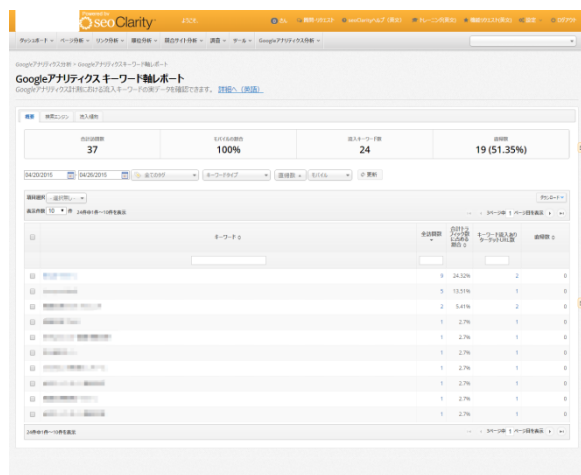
Powered by seoClarity ようこそ

ダッシュボード ページ分析 リンク分析 順位分析 競合サイト分析 調査 ツール Googleアナリティクス分析

Googleアナリティクス分析 > Googleアナリティクスキーワード軸レポート

Googleアナリティクス キーワード軸レポート

Googleアナリティクス計測における流入キーワードの実データを確認できます。 詳細へ (英語)

概要 検索エンジン 流入場所

| 合計訪問数 | モバイルの割合 | 流入キーワード数 | 直帰数 |
|---|---|---|---|
| 37 | 100% | 24 | 19 (51.35%) |

04/20/2015 04/20/2015 全てのタグ キーワードタイプ 直帰数 モバイル 更新

項目選択 選択済み

表示件数 10 24件中1件〜10件を表示

ダウンロード

1 ページ目を表示

| | キーワード | 全訪問数 | 合計トラフィック数に占める割合 | キーワード流入ありターゲットURL数 | 直帰数 |
|---|---|---|---|---|---|
| | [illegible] | 9 | 24.32% | 2 | 0 |
| | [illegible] | 5 | 13.51% | 1 | 0 |
| | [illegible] | 2 | 5.41% | 2 | 0 |
| | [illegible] | 1 | 2.7% | 1 | 0 |
| | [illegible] | 1 | 2.7% | 1 | 0 |
| | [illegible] | 1 | 2.7% | 1 | 0 |
| | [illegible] | 1 | 2.7% | 1 | 0 |
| | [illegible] | 1 | 2.7% | 1 | 0 |
| | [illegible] | 1 | 2.7% | 1 | 0 |
| | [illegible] | 1 | 2.7% | 1 | 0 |

24件中1件〜10件を表示

1 ページ目を表示